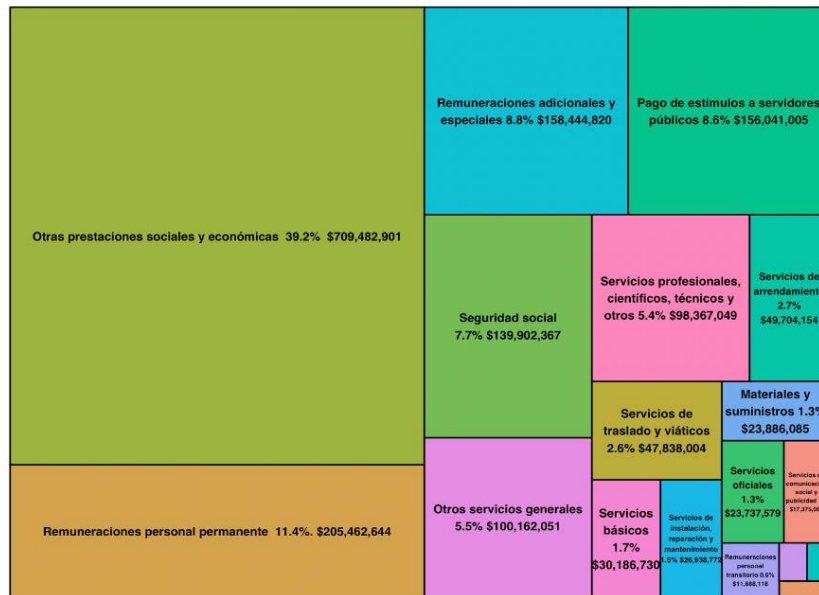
Otras prestaciones sociales y económicas 39.2% $709,482,901

Remuneraciones adicionales y especiales 8.8% $158,444,820

Pago de estímulos a servidores públicos 8.6% $156,041,005

Seguridad social 7.7% $139,902,367

Servicios profesionales, científicos, técnicos y otros 5.4% $98,367,049

Servicios de arrendamiento 2.7% $49,704,154

Servicios de traslado y viáticos 2.6% $47,838,004

Materiales y suministros 1.3% $23,886,085

Remuneraciones personal permanente 11.4%. $205,462,644

Otros servicios generales 5.5% $100,162,051

Servicios básicos 1.7% $30,186,730

Servicios de instalación, reparación y mantenimiento 1.5% $26,938,772

Servicios oficiales 1.3% $23,737,579

Servicios de comunicación social y publicidad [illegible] $17,375,0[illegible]

Remuneraciones personal transitorio 0.6% $11,668,118